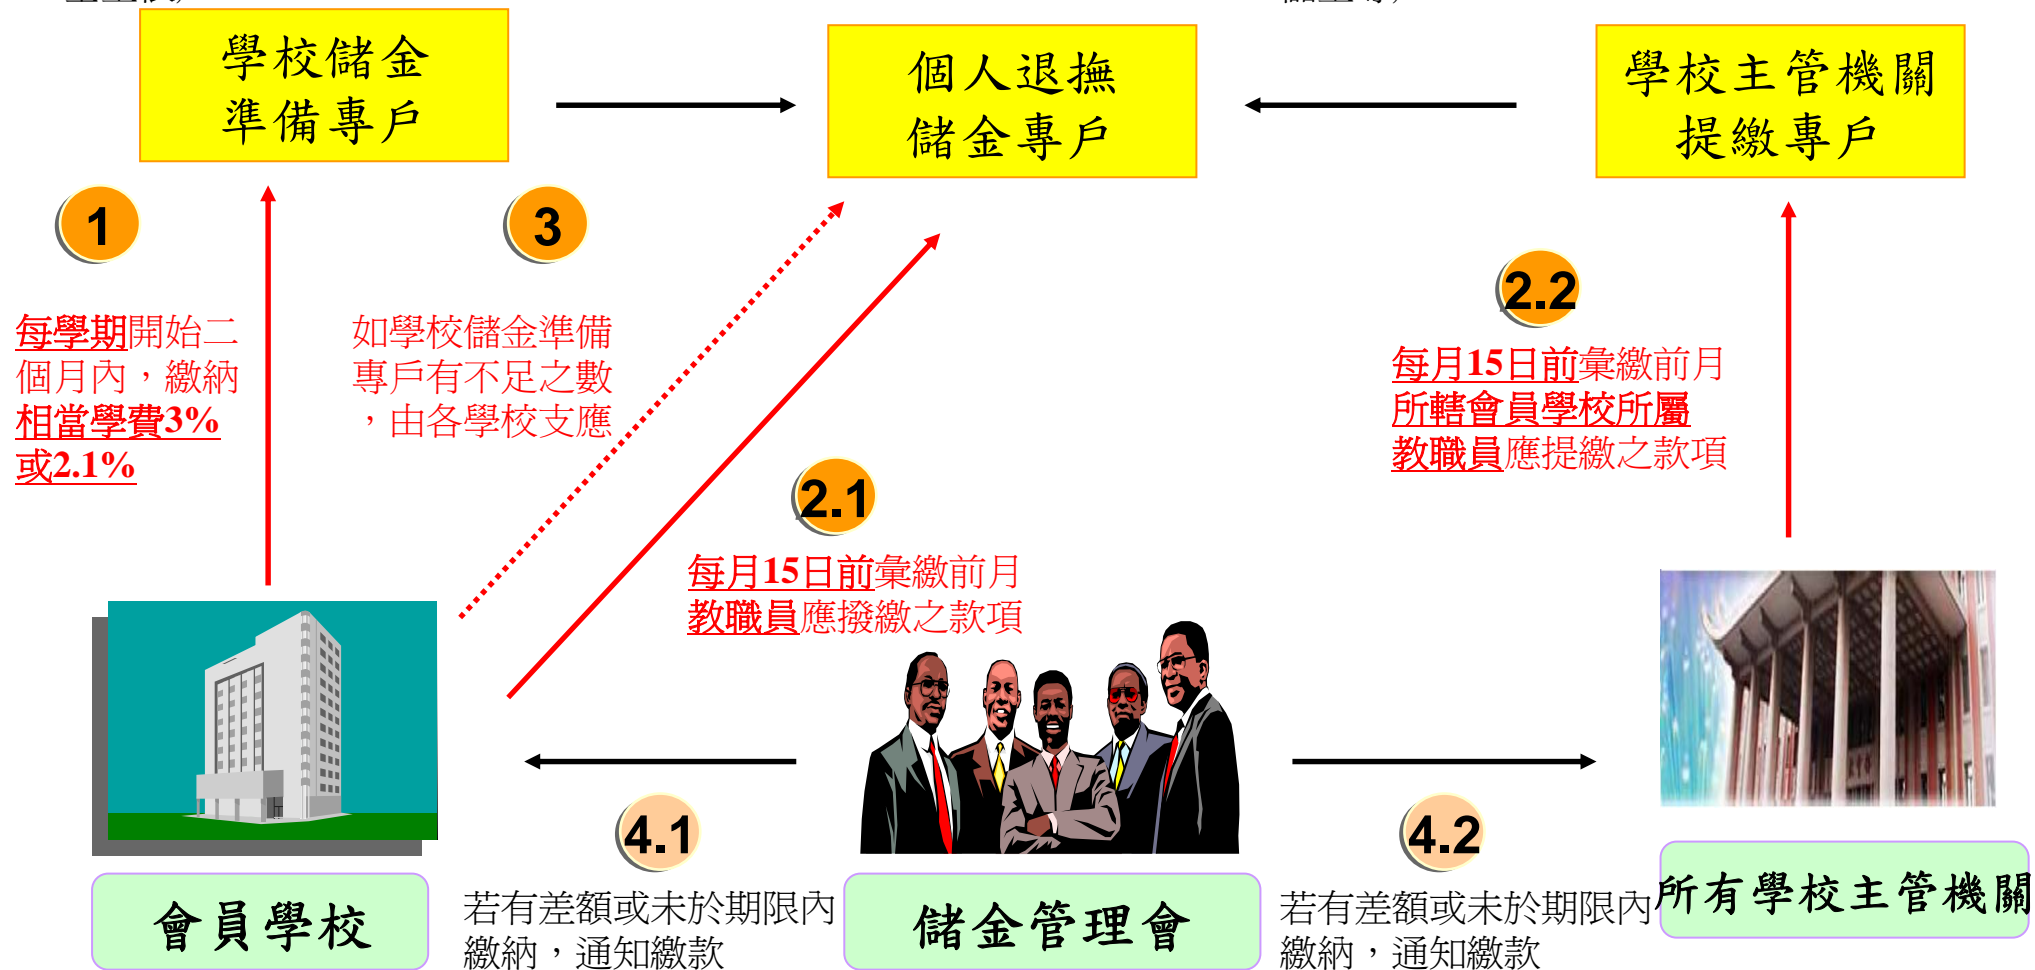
學校儲金準備專戶

個人退撫儲金專戶

學校主管機關提繳專戶

1

每學期開始二個月內，繳納相當學費3%或2.1%

3

如學校儲金準備專戶有不足之數，由各學校支應

2.2

每月15日前彙繳前月所轄會員學校所屬教職員應提繳之款項

2.1

每月15日前彙繳前月教職員應撥繳之款項

4.1

若有差額或未於期限內繳納，通知繳款

4.2

若有差額或未於期限內繳納，通知繳款

會員學校

儲金管理會

所有學校主管機關